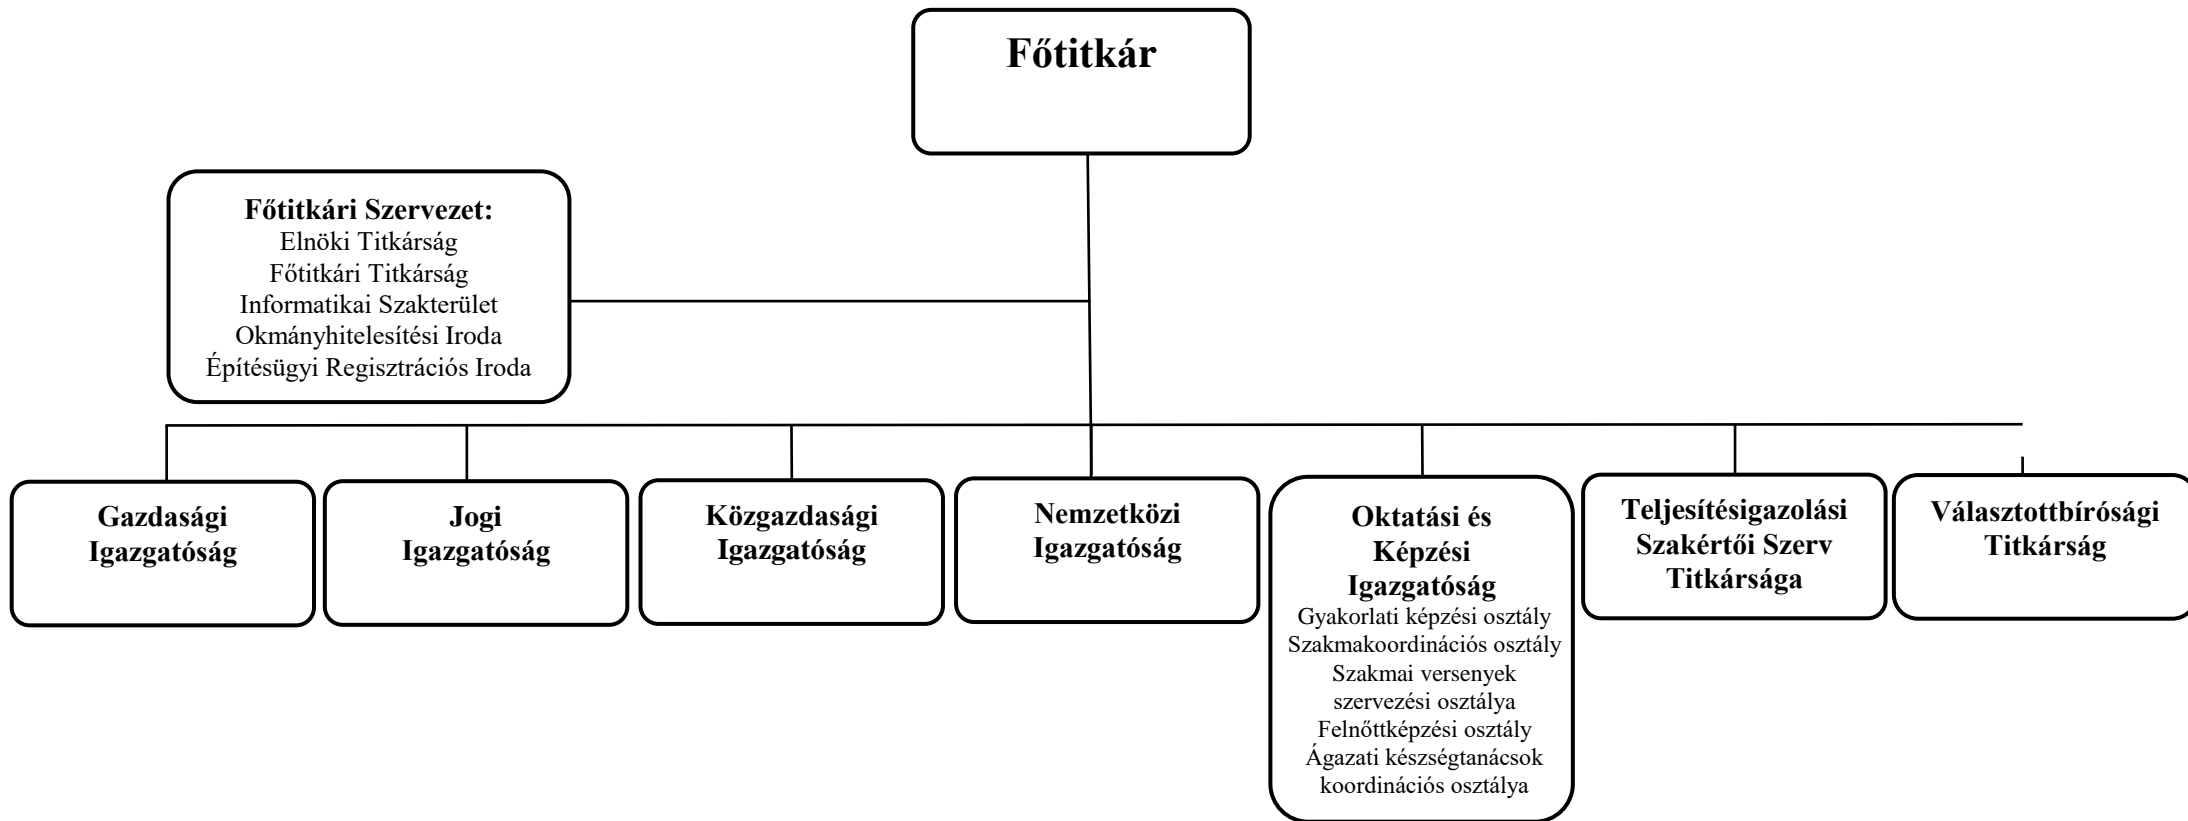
Főtitkár

Főtitkári Szervezet:
Elnöki Titkárság
Főtitkári Titkárság
Informatikai Szakterület
Okmányhitelesítési Iroda
Építésügyi Regisztrációs Iroda

Gazdasági Igazgatóság

Jogi Igazgatóság

Közgazdasági Igazgatóság

Nemzetközi Igazgatóság

Oktatási és Képzési Igazgatóság
Gyakorlati képzési osztály
Szakmakoordinációs osztály
Szakmai versenyek szervezési osztálya
Felnőttképzési osztály
Ágazati készségtanácsok koordinációs osztálya

Teljesítésigazolási Szakértői Szerv Titkársága

Választottbírósági Titkárság